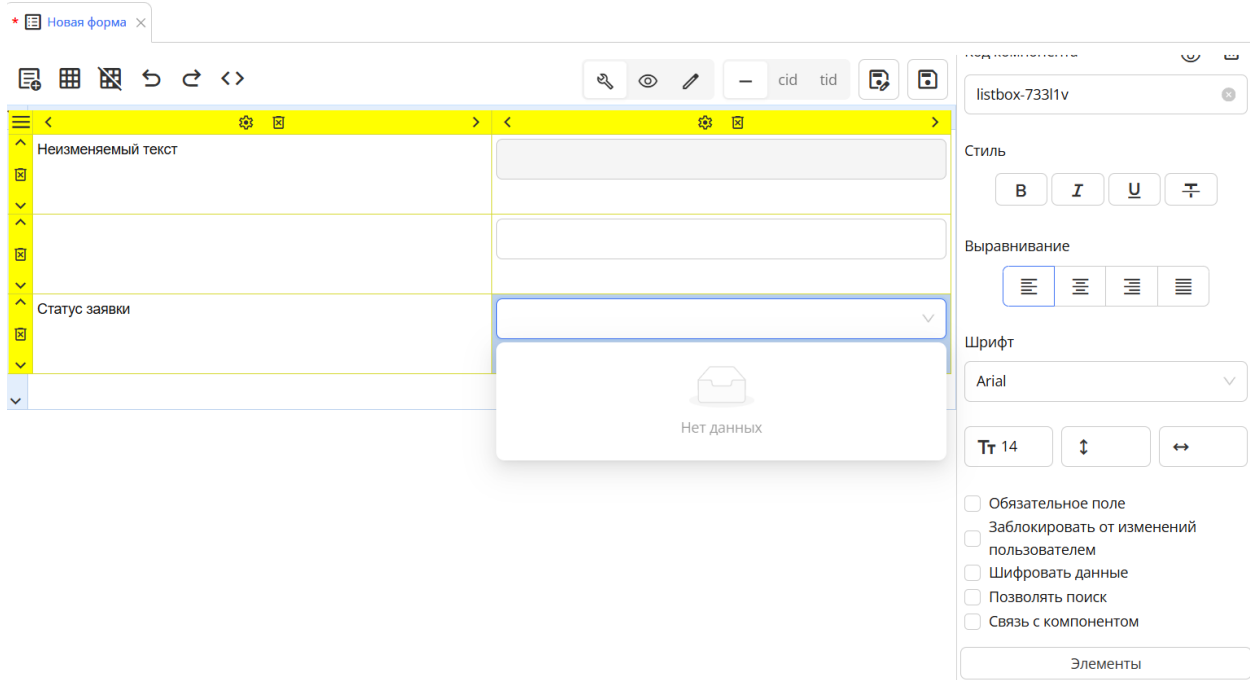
* Новая форма ×

cid tid

Неизменяемый текст

Статус заявки

Нет данных

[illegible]

listbox-733l1v

Стиль

B I U T

Выравнивание

Шрифт

Arial

Tт 14

Обязательное поле

Заблокировать от изменений пользователем

Шифровать данные

Позволять поиск

Связь с компонентом

Элементы